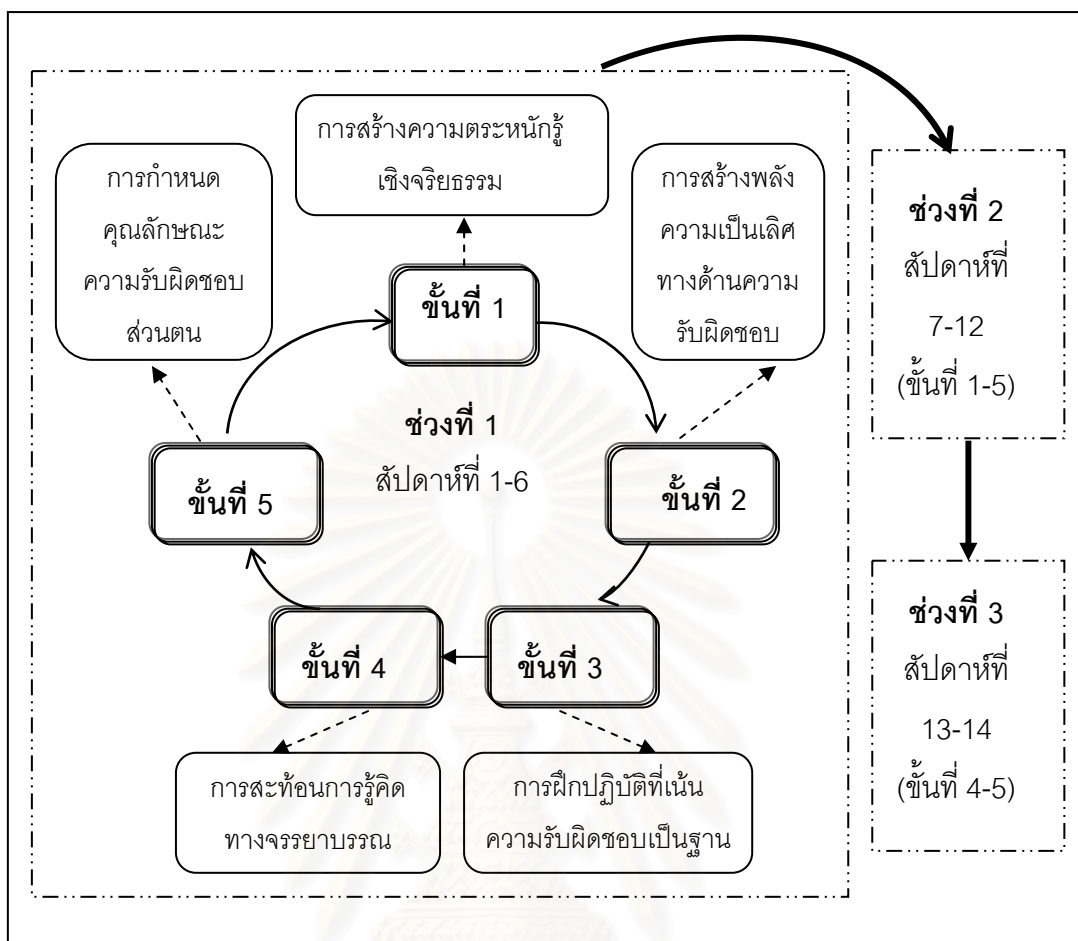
การสร้างความตระหนักรู้เชิงจริยธรรม

การกำหนดคุณลักษณะความรับผิดชอบส่วนตน

การสร้างพลังความเป็นเลิศทางด้านความรับผิดชอบ

ขั้นที่ 1

ช่วงที่ 1
สัปดาห์ที่ 1-6

ขั้นที่ 5

ขั้นที่ 2

ขั้นที่ 4

ขั้นที่ 3

การสะท้อนการรู้คิดทางจรรยาบรรณ

การฝึกปฏิบัติที่เน้นความรับผิดชอบเป็นฐาน

ช่วงที่ 2
สัปดาห์ที่
7-12
(ขั้นที่ 1-5)

ช่วงที่ 3
สัปดาห์ที่
13-14
(ขั้นที่ 4-5)